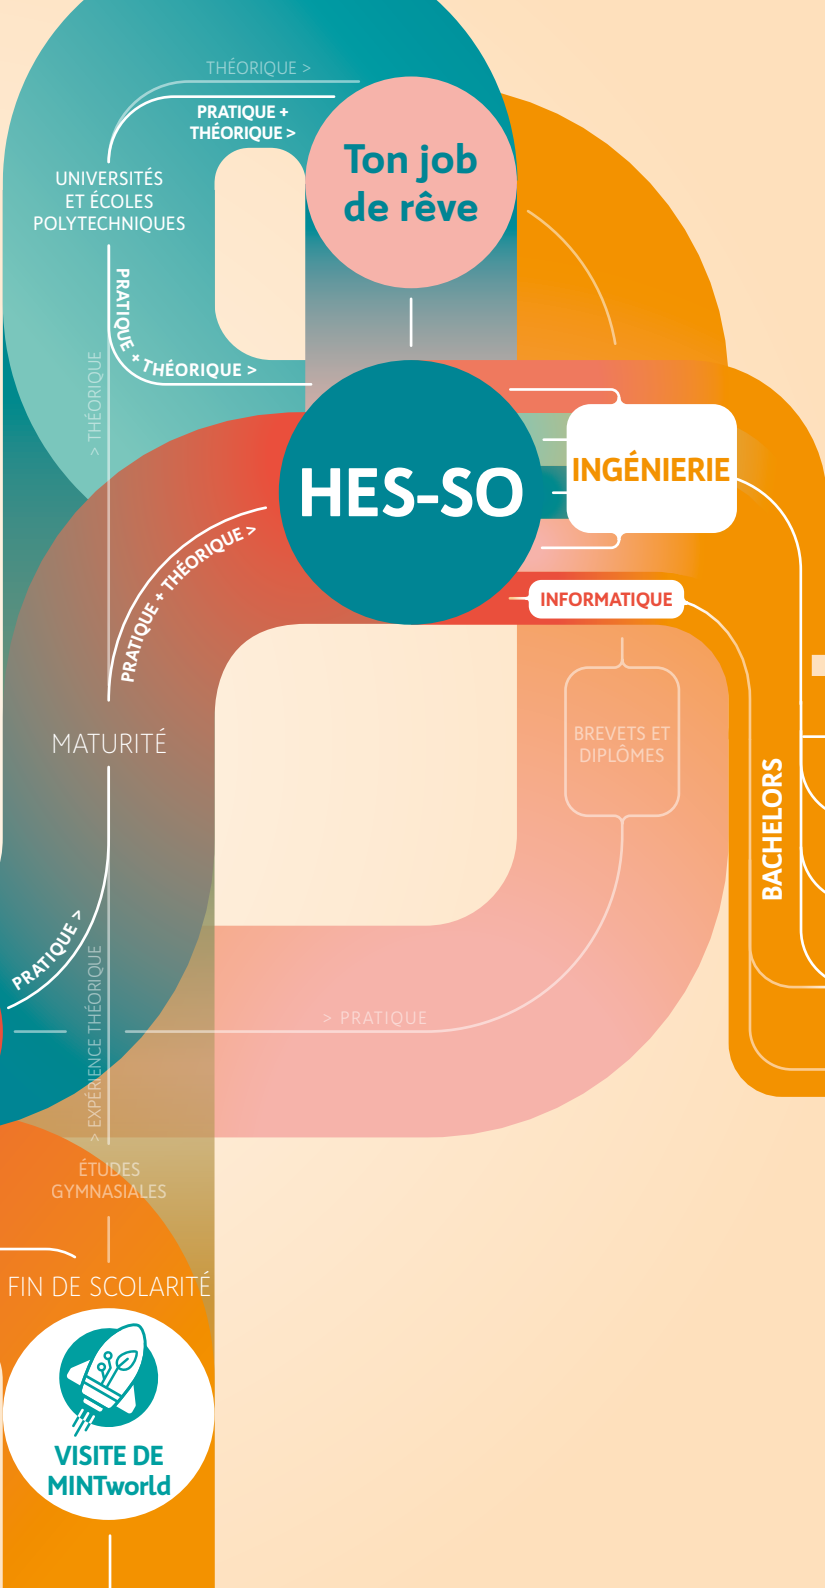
THÉORIQUE >

PRATIQUE + THÉORIQUE >

Ton job de rêve

UNIVERSITÉS ET ÉCOLES POLYTECHNIQUES

PRATIQUE + THÉORIQUE >

> THÉORIQUE

HES-SO

INGÉNIERIE

PRATIQUE + THÉORIQUE >

INFORMATIQUE

MATURITÉ

BREVETS ET DIPLÔMES

BACHELORS

PRATIQUE >

> EXPÉRIENCE THÉORIQUE

> PRATIQUE

ÉTUDES GYMNASIALES

FIN DE SCOLARITÉ

VISITE DE MINTworld